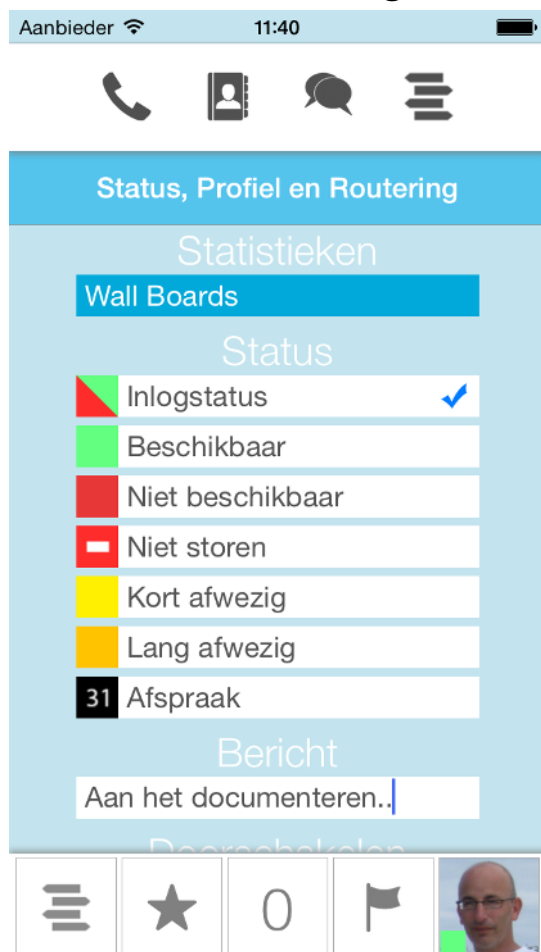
Aanbieder 11:40

Status, Profiel en Routering

Statistieken

Wall Boards

Status

Inlogstatus

Beschikbaar

Niet beschikbaar

Niet storen

Kort afwezig

Lang afwezig

31 Afspraak

Bericht

Aan het documenteren..

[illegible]

0